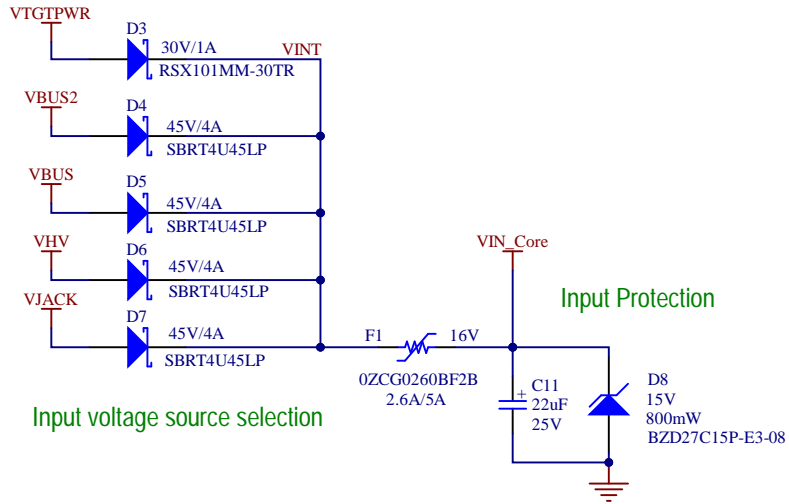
VTGTPWR
D3
30V/1A
RSX101MM-30TR
VINT

VBUS2
D4
45V/4A
SBRT4U45LP

VBUS
D5
45V/4A
SBRT4U45LP

VHV
D6
45V/4A
SBRT4U45LP

VJACK
D7
45V/4A
SBRT4U45LP

F1
16V
0ZCG0260BF2B
2.6A/5A

VIN_Core

Input Protection

+
C11
22uF
25V

D8
15V
800mW
BZD27C15P-E3-08

Input voltage source selection